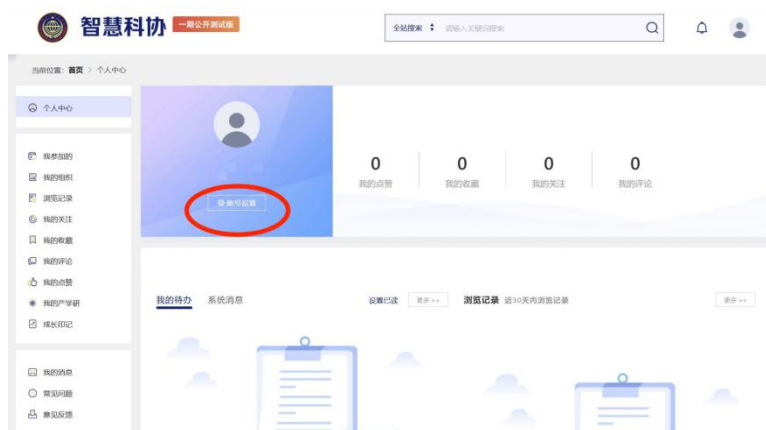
智慧科协 一期公开测试版

全站搜索 请输入关键词搜索

当前位置：首页 > 个人中心

个人中心

我参加的
我的组织
浏览记录
我的关注
我的收藏
我的评论
我的点赞
我的产学研
成长印记

我的消息
常见问题
意见反馈

账号设置

0
我的点赞

0
我的收藏

0
我的关注

0
我的评论

我的待办 系统消息

设置已读 更多 >>

浏览记录 近30天内浏览记录

更多 >>